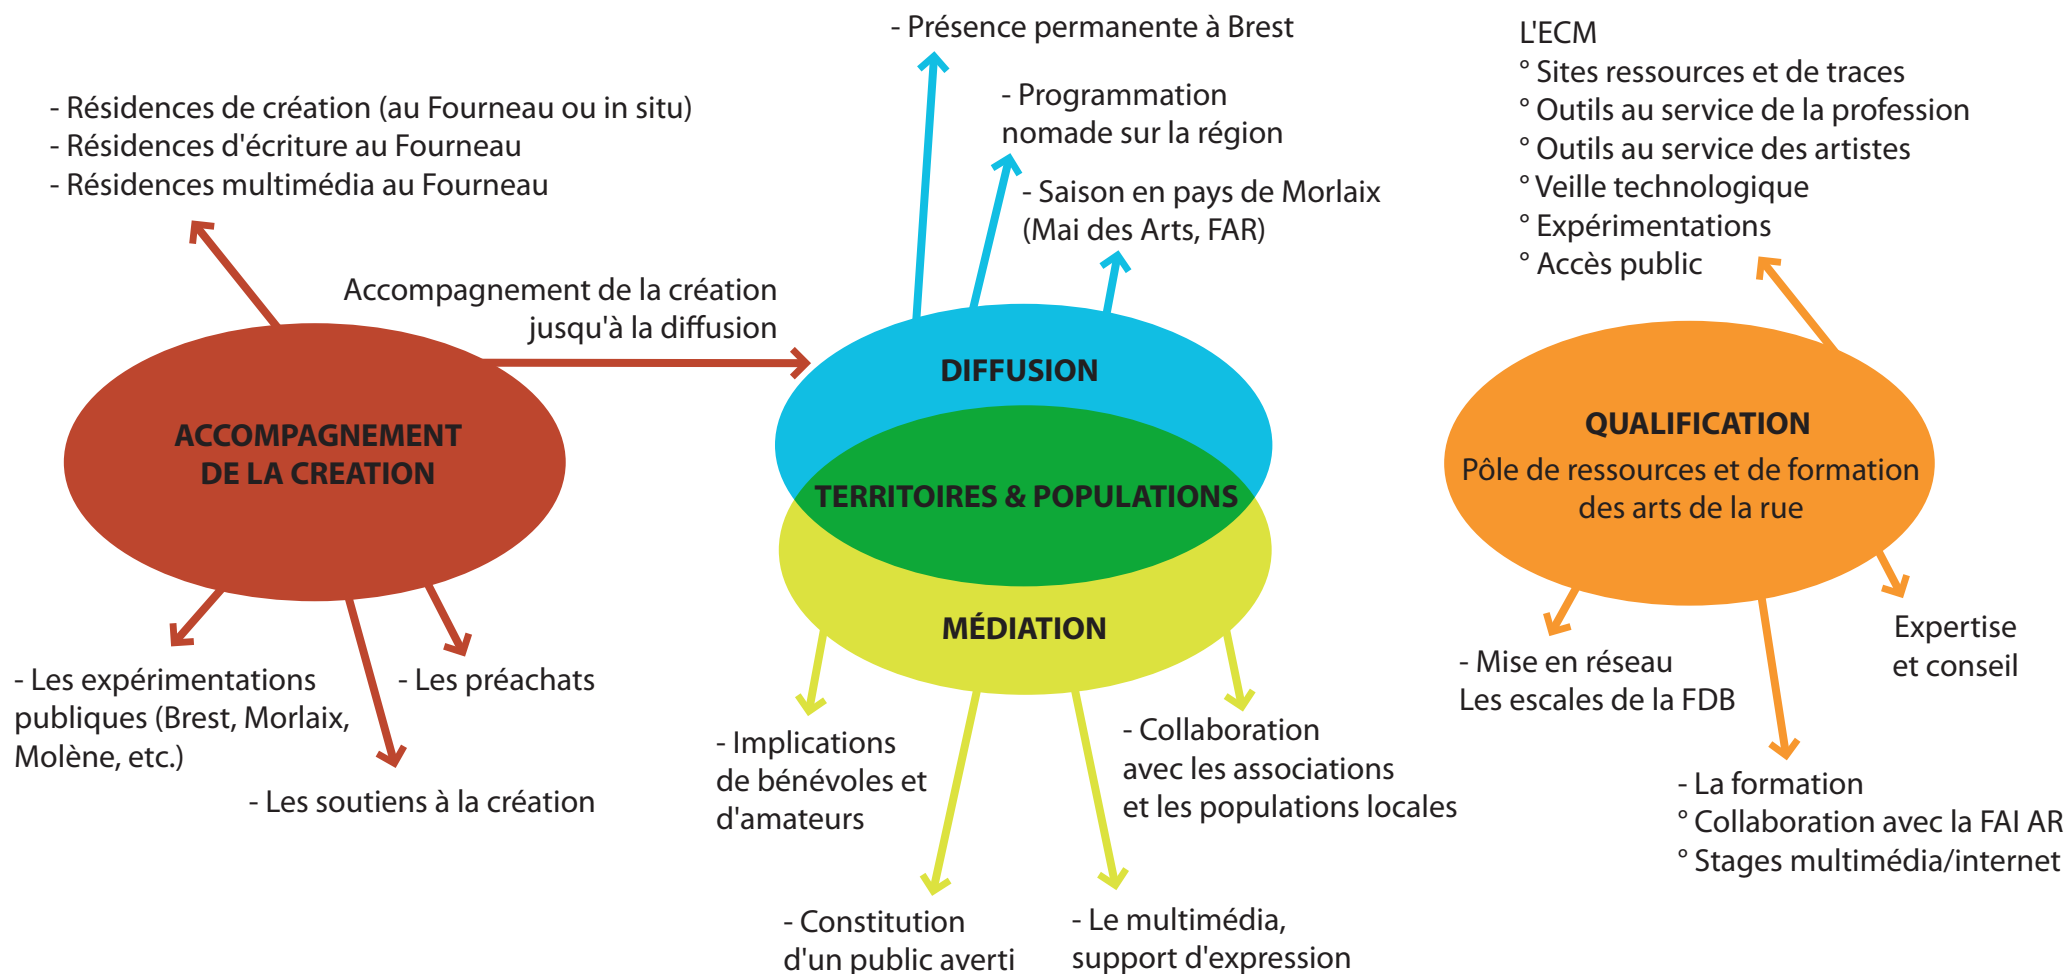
- Résidences de création (au Fourneau ou in situ)
- Résidences d'écriture au Fourneau
- Résidences multimédia au Fourneau

- Présence permanente à Brest

- Programmation nomade sur la région

- Saison en pays de Morlaix (Mai des Arts, FAR)

L'ECM
° Sites ressources et de traces
° Outils au service de la profession
° Outils au service des artistes
° Veille technologique
° Expérimentations
° Accès public

Accompagnement de la création jusqu'à la diffusion

ACCOMPAGNEMENT DE LA CREATION

DIFFUSION

TERRITOIRES & POPULATIONS

MÉDIATION

QUALIFICATION
Pôle de ressources et de formation des arts de la rue

- Les expérimentations publiques (Brest, Morlaix, Molène, etc.)

- Les préachats

- Les soutiens à la création

- Implications de bénévoles et d'amateurs

- Collaboration avec les associations et les populations locales

- Constitution d'un public averti

- Le multimédia, support d'expression

- Mise en réseau
Les escales de la FDB

Expertise et conseil

- La formation
° Collaboration avec la FAI AR
° Stages multimédia/internet